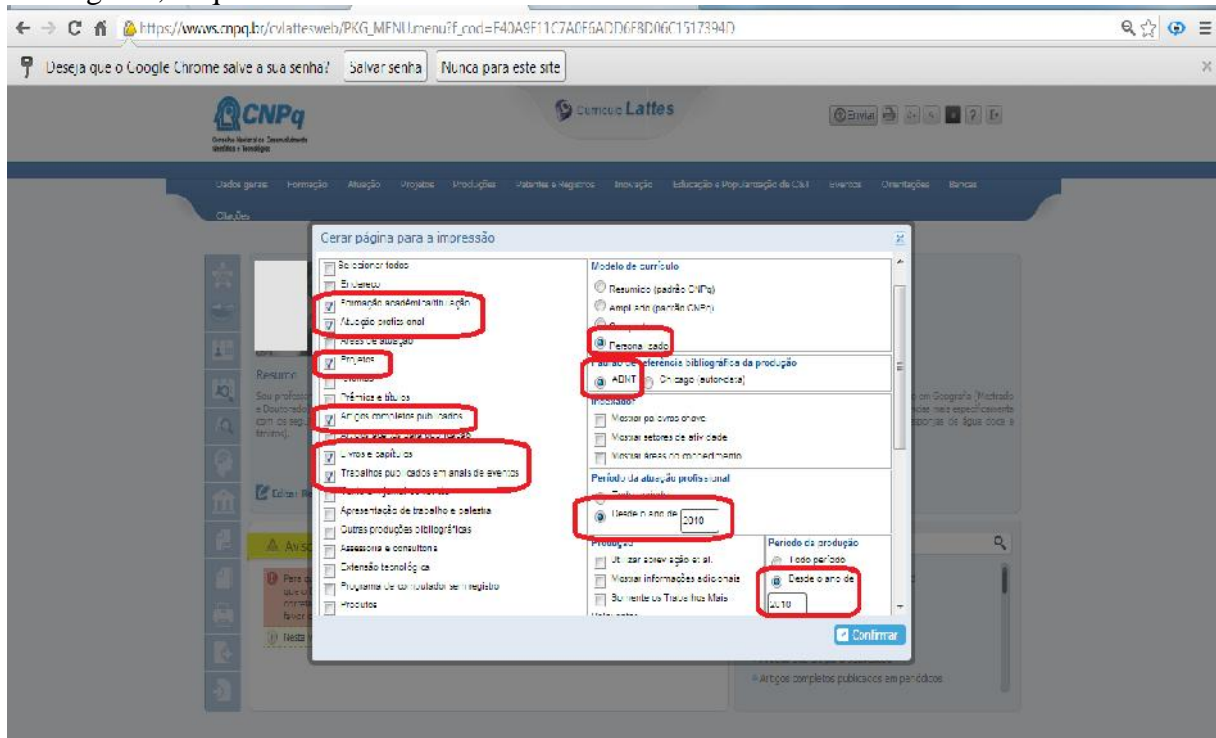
https://wwws.cnpq.br/cvlattesweb/PKG_MENU.menu?f_cod=F40A9F11C7A0E6ADD6BD06C1517394D

Deseja que o Google Chrome salve a sua senha? Salvar senha Nunca para este site

CNPq
Conselho Nacional de Desenvolvimento Científico e Tecnológico

Currículo Lattes

Enviar

Dados gerais Formação Atuação Projetos Produções Patentes e Registros Inovação Educação e Popularização de C&T Eventos Orientações Bancas Citações

Gerar página para a impressão

Selecionar todos
Endereço
Formação acadêmica/titulação
Atuação profissional
Áreas de atuação
Projetos
Eventos
Prêmios e títulos
Artigos completos publicados
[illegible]
Livros e capítulos
Trabalhos publicados em anais de eventos
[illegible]
Apresentação de trabalho e palestra
Outras produções bibliográficas
Assessoria e consultoria
Extensão tecnológica
Programa de computador sem registro
Produtos

Modelo de currículo
Resumido (padrão CNPq)
Ampliado (padrão CNPq)
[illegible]
Personalizado

Padrão de referência bibliográfica da produção
ABNT
Chicago (autor-data)

Indexadores
Mostrar palavras-chave
Mostrar setores de atividade
Mostrar áreas do conhecimento

Período da atuação profissional
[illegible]
Desde o ano de 2010

Produções
Utilizar abreviação et al.
Mostrar informações adicionais
Somente os Trabalhos Mais Relevantes

Período da produção
Todo período
Desde o ano de 2010

Confirmar

Resumo
Sou professor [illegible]
Editar
Avisos
Nesta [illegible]
Artigos completos publicados em periódicos